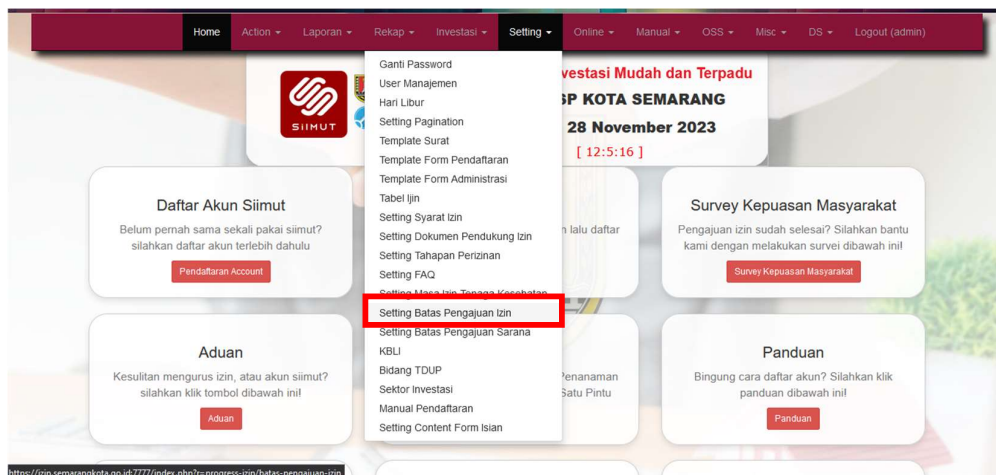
Home Action ▾ Laporan ▾ Rekap ▾ Investasi ▾ Setting ▾ Online ▾ Manual ▾ OSS ▾ Misc ▾ DS ▾ Logout (admin)

Ganti Password
User Manajemen
Hari Libur
Setting Pagination
Template Surat
Template Form Pendaftaran
Template Form Administrasi
Tabel Ijin
Setting Syarat Izin
Setting Dokumen Pendukung Izin
Setting Tahapan Perizinan
Setting FAQ
Setting Masa Izin Tenaga Kesehatan
Setting Batas Pengajuan Izin
Setting Batas Pengajuan Sarana
KBLI
Bidang TDUP
Sektor Investasi
Manual Pendaftaran
Setting Content Form Isian

SIIMUT

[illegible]vestasi Mudah dan Terpadu
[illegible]SP KOTA SEMARANG
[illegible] 28 November 2023
[ 12:5:16 ]

Daftar Akun Siimut
Belum pernah sama sekali pakai siimut? silahkan daftar akun terlebih dahulu
Pendaftaran Account

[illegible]n lalu daftar

Survey Kepuasan Masyarakat
Pengajuan izin sudah selesai? Silahkan bantu kami dengan melakukan survei dibawah ini!
Survey Kepuasan Masyarakat

Aduan
Kesulitan mengurus izin, atau akun siimut? silahkan klik tombol dibawah ini!
Aduan

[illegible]Penanaman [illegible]Satu Pintu

Panduan
Bingung cara daftar akun? Silahkan klik panduan dibawah ini!
Panduan

https://izin.semarangkota.go.id:7777/index.php?r=progress-izin/batas-pengajuan-izin